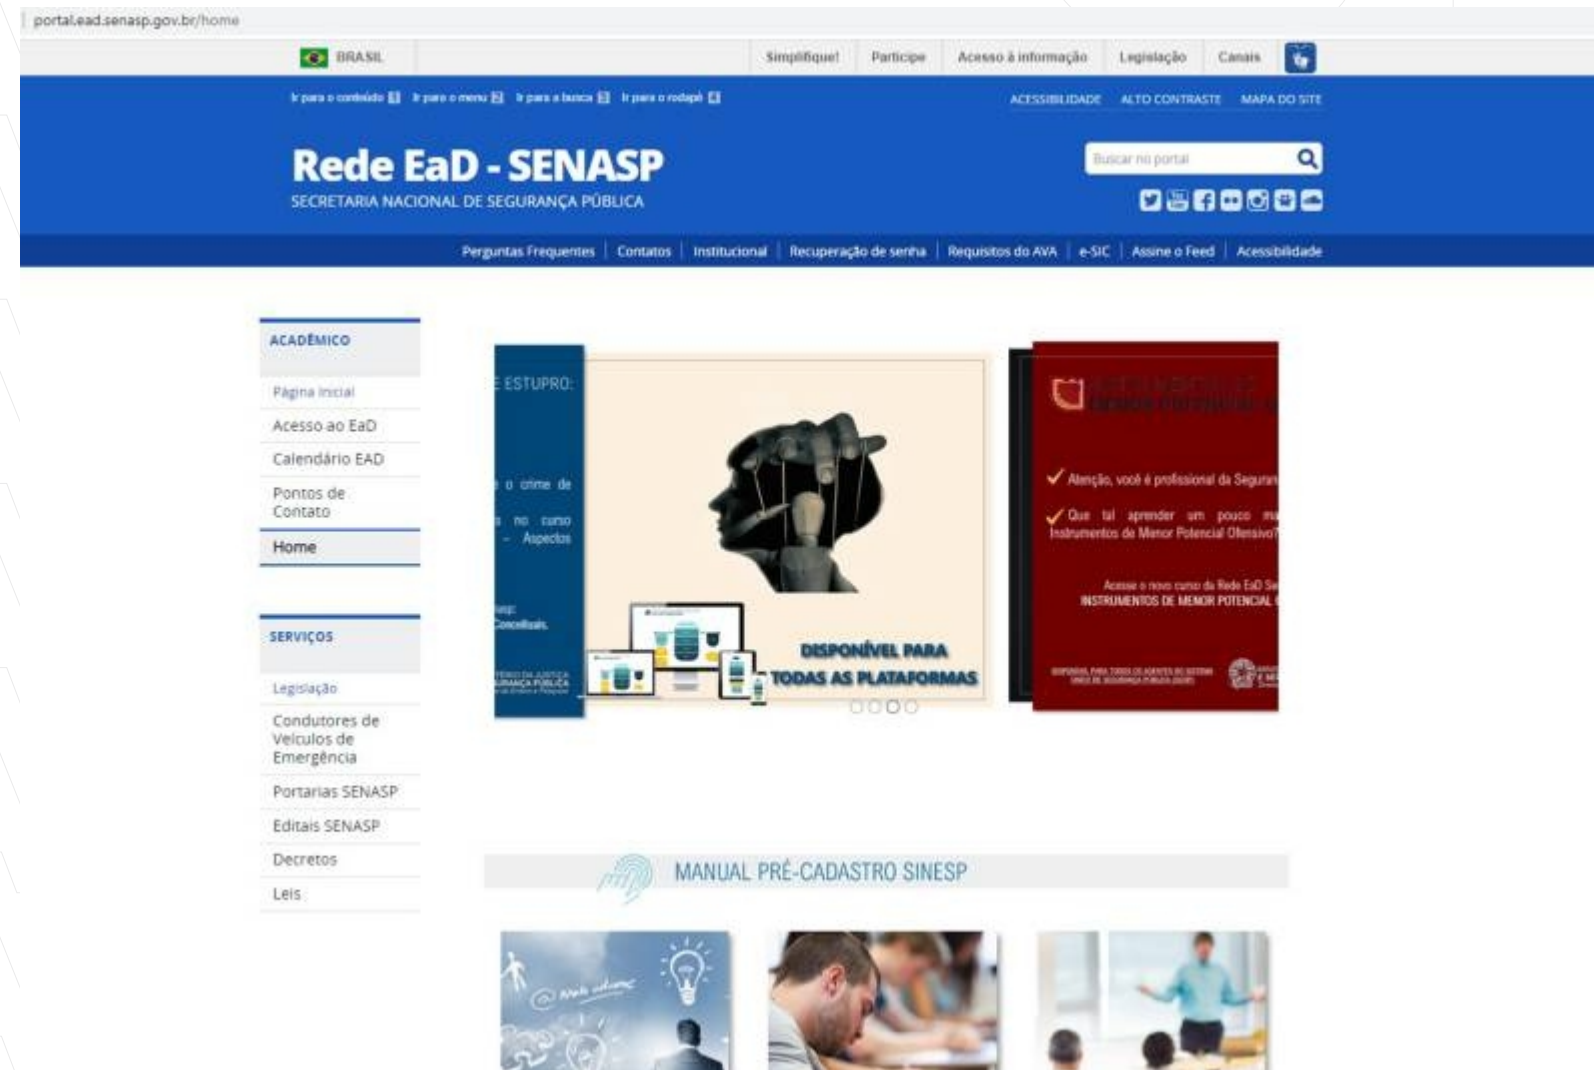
portal.ead.senasp.gov.br/home

BRASIL

Simplifique! | Participe | Acesso à informação | Legislação | Canais

Ir para o conteúdo 1 Ir para o menu 2 Ir para a busca 3 Ir para o rodapé 4

ACESSIBILIDADE ALTO CONTRASTE MAPA DO SITE

Rede EaD - SENASP
SECRETARIA NACIONAL DE SEGURANÇA PÚBLICA

Buscar no portal

Perguntas Frequentes | Contatos | Institucional | Recuperação de senha | Requisitos do AVA | e-SIC | Assine o Feed | Acessibilidade

ACADÊMICO

Página Inicial
Acesso ao EaD
Calendário EAD
Pontos de Contato
Home

SERVIÇOS

Legislação
Condutores de Veículos de Emergência
Portarias SENASP
Editais SENASP
Decretos
Leis

E ESTUPRO:

o crime de

no curso – Aspectos

Conceituais.

DISPONÍVEL PARA TODAS AS PLATAFORMAS

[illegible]

Atenção, você é profissional da Seguran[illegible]

Que tal aprender um pouco ma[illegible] Instrumentos de Menor Potencial Ofensivo?

Acesse o novo curso da Rede EaD Se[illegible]
INSTRUMENTOS DE MENOR POTENCIAL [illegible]

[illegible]

MANUAL PRÉ-CADASTRO SINESP